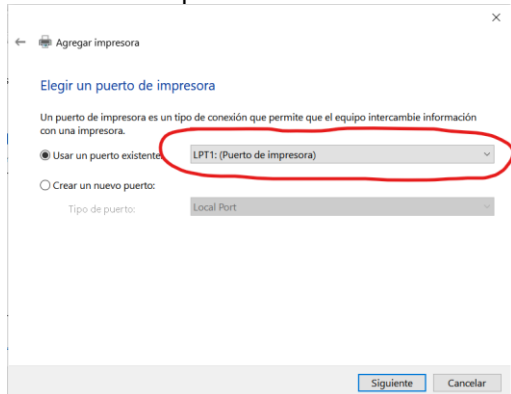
Agregar impresora

Elegir un puerto de impresora

Un puerto de impresora es un tipo de conexión que permite que el equipo intercambie información con una impresora.

Usar un puerto existente: LPT1: (Puerto de impresora)

Crear un nuevo puerto:

Tipo de puerto: Local Port

Siguiente Cancelar